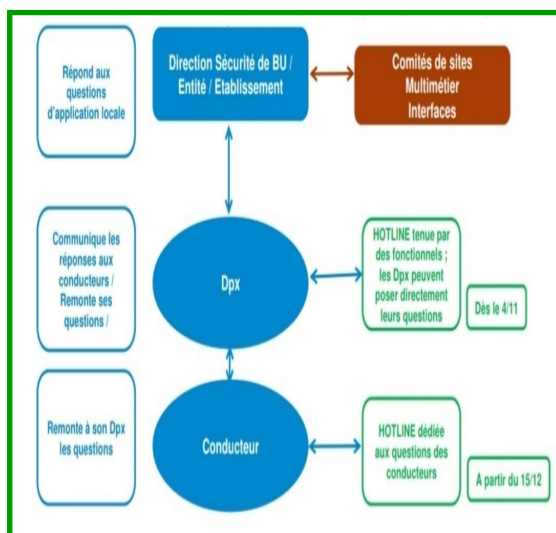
Répond aux questions d'application locale

Direction Sécurité de BU / Entité / Etablissement

Comités de sites Multimétier Interfaces

Communique les réponses aux conducteurs / Remonte ses questions /

Dpx

HOTLINE tenue par des fonctionnels ; les Dpx peuvent poser directement leurs questions

Dès le 4/11

Remonte à son Dpx les questions

Conducteur

HOTLINE dédiée aux questions des conducteurs

A partir du 15/12